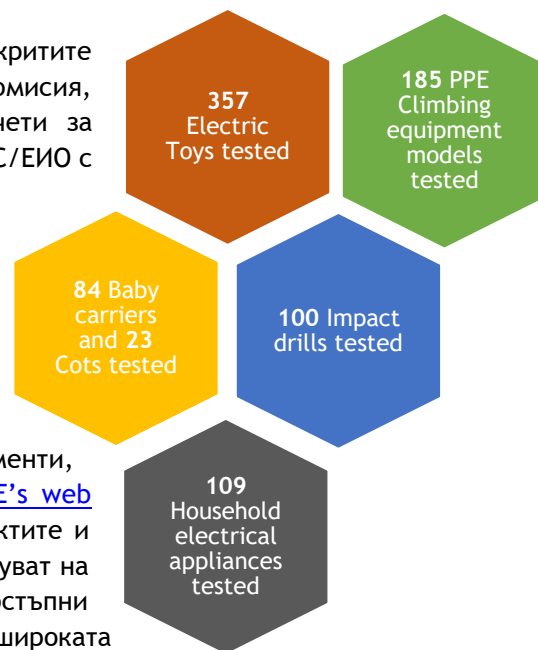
критите
омисия,
нети за
С/ЕИО с

357
Electric
Toys tested

185 PPE
Climbing
equipment
models
tested

84 Baby
carriers
and 23
Cots tested

100 Impact
drills tested

менти,
E's web
ктите и
уват на
остъпни
широката

109
Household
electrical
appliances
tested